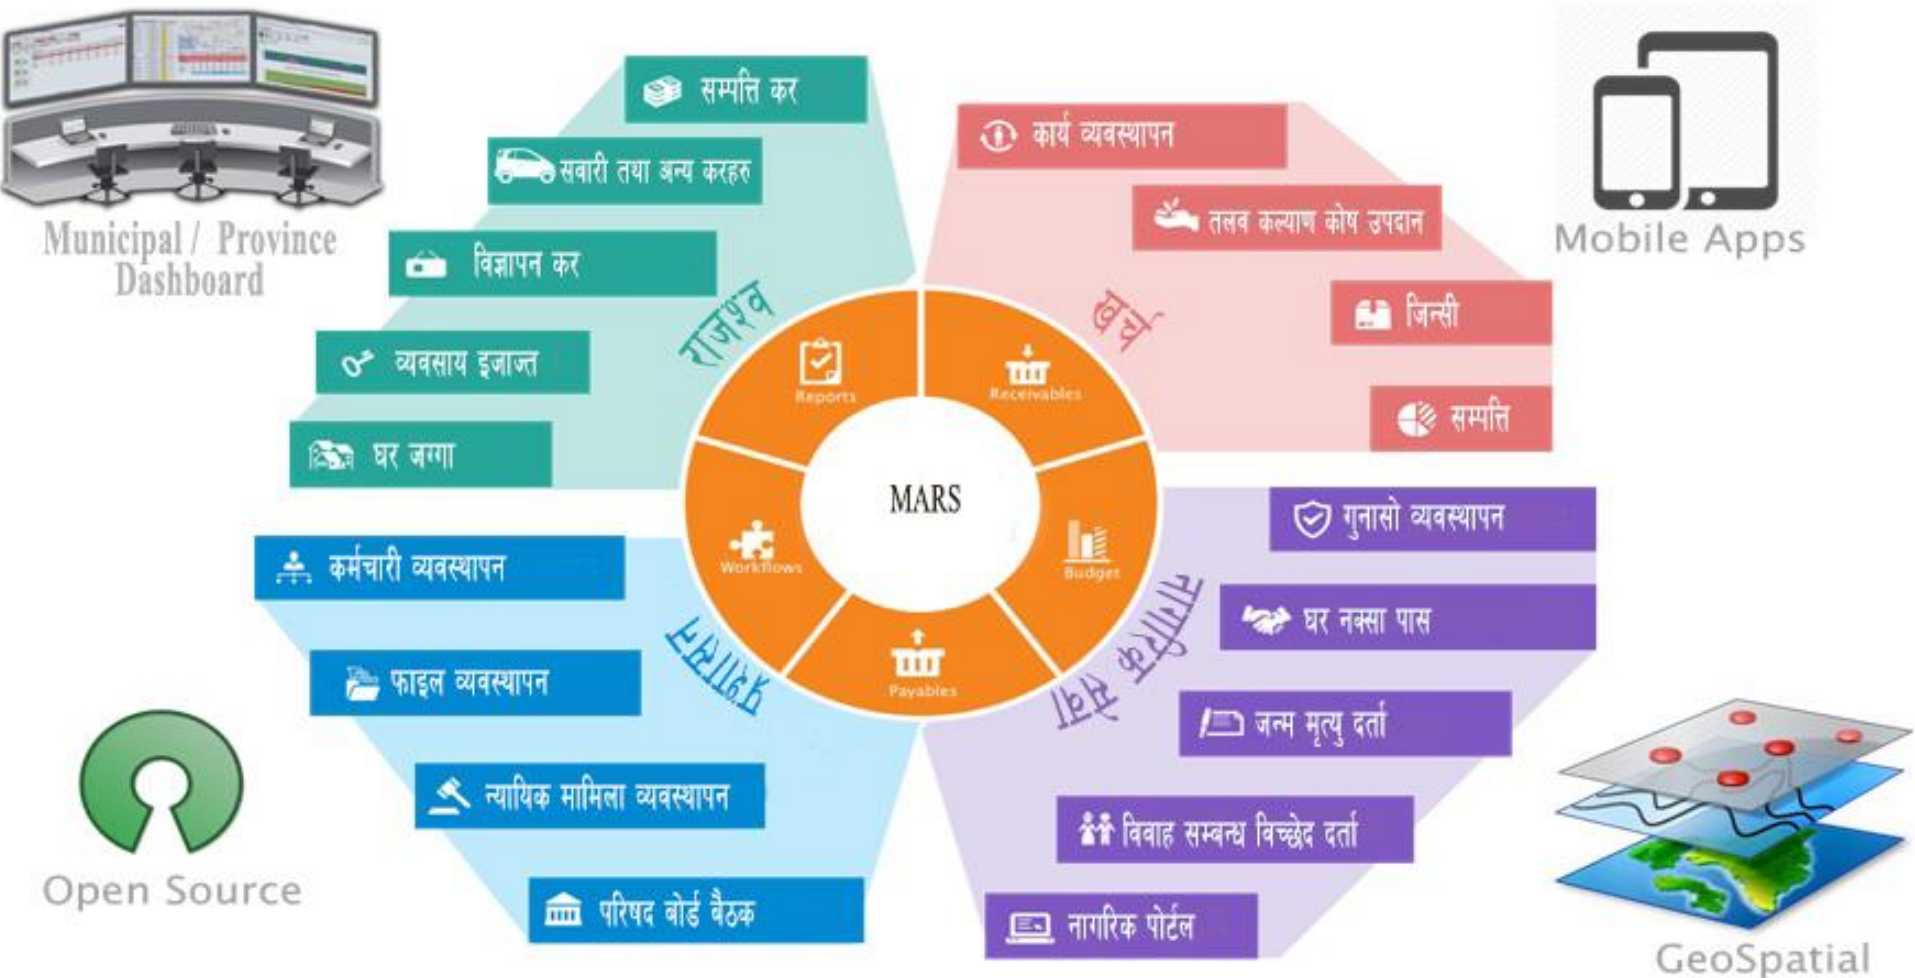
Municipal / Province Dashboard

सम्पत्ति कर
सवारी तथा अन्य करहरु
विज्ञापन कर
व्यवसाय इजाजत
घर जग्गा

राजश्व

कार्य व्यवस्थापन
तलब कल्याण कोष उपदान
जिन्सी
सम्पत्ति

खर्च

Mobile Apps

Reports
Receivables
MARS
Workflows
Budget
Payables

कर्मचारी व्यवस्थापन
फाइल व्यवस्थापन
न्यायिक मामिला व्यवस्थापन
परिषद बोर्ड बैठक

प्रशासन

गुनासो व्यवस्थापन
घर नक्सा पास
जन्म मृत्यु दर्ता
विवाह सम्बन्ध विच्छेद दर्ता
नागरिक पोर्टल

नागरिक सेवा

Open Source

GeoSpatial